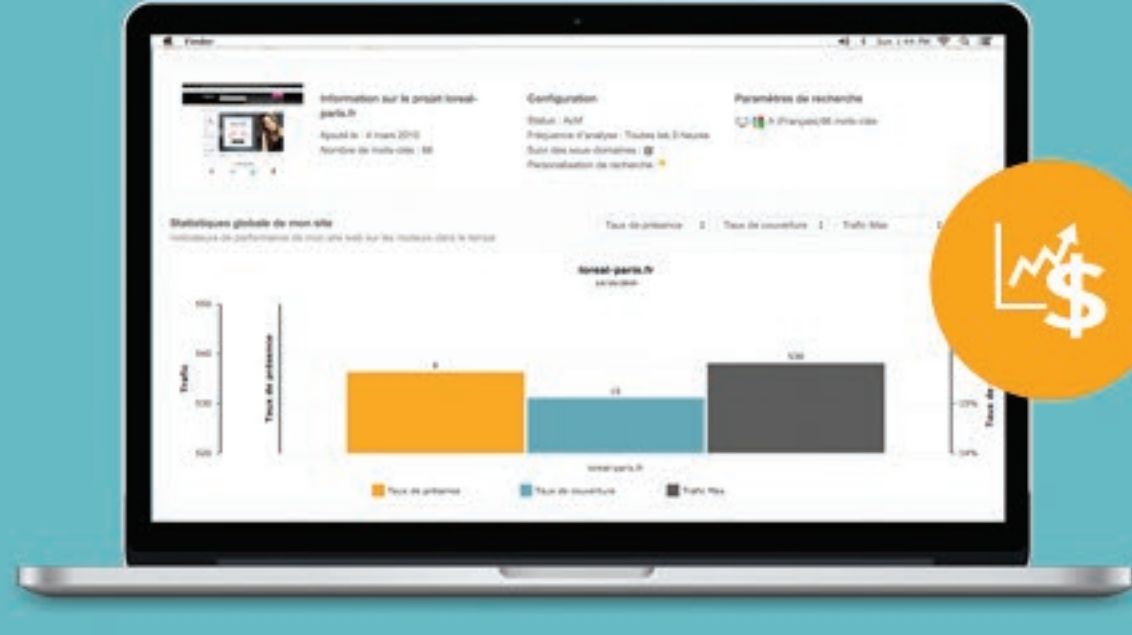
Finder

Information sur le projet loreal-paris.fr
Ajouté le : 4 mars 2010
Nombre de mots-clés : 88

Configuration
Status : Actif
Fréquence d'analyse : Toutes les 3 heures
Suivi des sous-domaines : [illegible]
Personnalisation de recherche : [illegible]

Paramètres de recherche
A (Français)/88 mots-clés

Statistiques globale de mon site
Indicateurs de performance de mon site web sur les moteurs dans le temps

Taux de présence
Taux de couverture
Trafic Max

loreal-paris.fr
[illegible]

550
540
530
520

Trafic
Taux de présence
Taux de

8
13
536

loreal-paris.fr

23%
24%

Taux de présence
Taux de couverture
Trafic Max

$